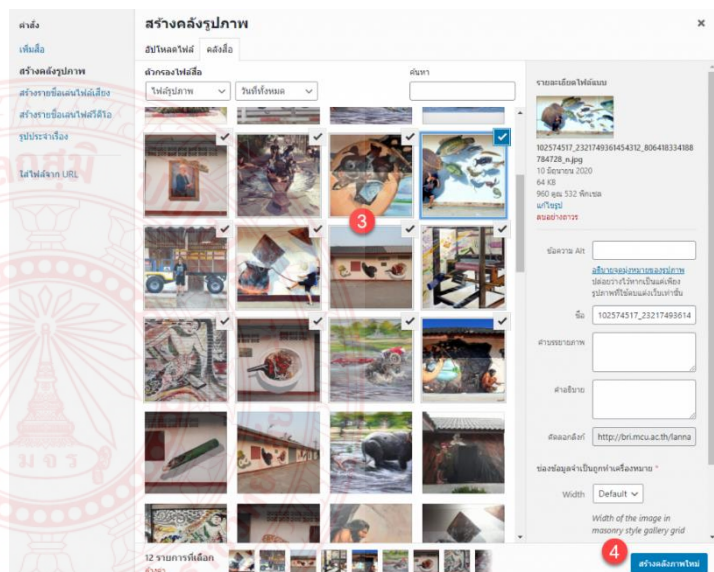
คำสั่ง

เพิ่มสื่อ

สร้างคลังรูปภาพ

สร้างรายชื่อเล่นไฟล์เสียง

สร้างรายชื่อเล่นไฟล์วีดีโอ

รูปประจำเรื่อง

ใส่ไฟล์จาก URL

สร้างคลังรูปภาพ

×

อัปโหลดไฟล์

คลังสื่อ

ตัวกรองไฟล์สื่อ

ไฟล์รูปภาพ

วันที่ทั้งหมด

ค้นหา

3

รายละเอียดไฟล์แนบ

102574517_2321749361454312_806418334188784728_n.jpg

10 มิถุนายน 2020

64 KB

960 คูณ 532 พิกเซล

แก้ไขรูป

ลบอย่างถาวร

ข้อความ Alt

อธิบายจุดประสงค์ของรูปภาพ ปล่อยว่างไว้หากเป็นแค่เพียงรูปภาพที่ใช้ตกแต่งเท่านั้น

ชื่อ 102574517_23217493614

คำบรรยายภาพ

คำอธิบาย

ลิงก์ http://bri.mcu.ac.th/lanna

ช่องข้อมูลจำเป็นถูกทำเครื่องหมาย *

Width Default

Width of the image in masonry style gallery grid

12 รายการที่เลือก

ล้างค่า

4

สร้างคลังภาพใหม่